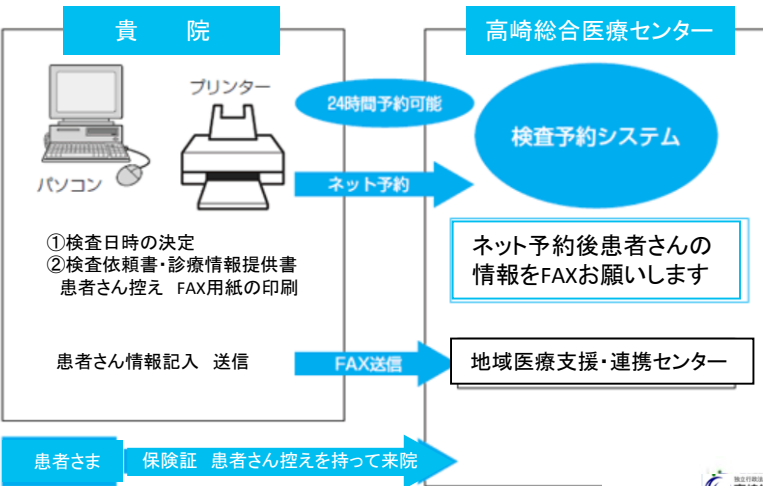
貴　院

高崎総合医療センター

プリンター

パソコン

24時間予約可能

検査予約システム

ネット予約

①検査日時の決定
②検査依頼書・診療情報提供書
患者さん控え　FAX用紙の印刷

ネット予約後患者さんの情報をFAXお願いします

患者さん情報記入　送信

FAX送信

地域医療支援・連携センター

患者さま

保険証　患者さん控えを持って来院

独立行政法人
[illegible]